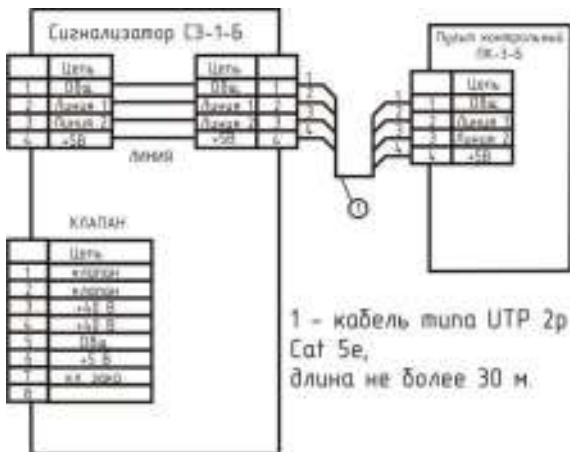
Сигнализатор СЗ-1-Б

| | Цепь |
|---|---|
| 1 | ОВщ |
| 2 | Линия 1 |
| 3 | Линия 2 |
| 4 | +5В |

ЛИНИЯ

| Цепь | |
|---|---|
| ОВщ | 1 |
| Линия 1 | 2 |
| Линия 2 | 3 |
| +5В | 4 |

1
2
3
4

Пульт контрольный ПК-3-Б

| | Цепь |
|---|---|
| 1 | ОВщ |
| 2 | Линия 1 |
| 3 | Линия 2 |
| 4 | +5В |

1
2
3
4

1

КЛАПАН

| | Цепь |
|---|---|
| 1 | клапан |
| 2 | клапан |
| 3 | +12 В |
| 4 | +12 В |
| 5 | ОВщ |
| 6 | +5 В |
| 7 | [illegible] |
| 8 | |

1 – кабель типа UTP 2р Cat 5e,
длина не более 30 м.